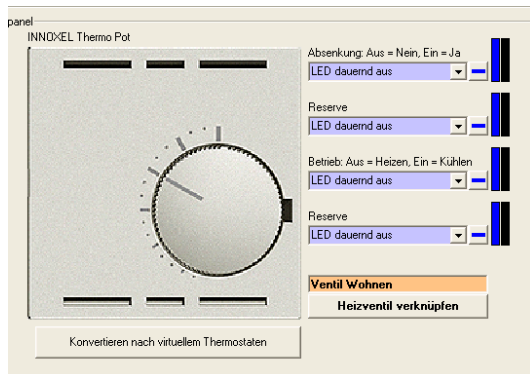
panel
INNOXEL Thermo Pot

Absenkung: Aus = Nein, Ein = Ja
LED dauernd aus

Reserve
LED dauernd aus

Betrieb: Aus = Heizen, Ein = Kühlen
LED dauernd aus

Reserve
LED dauernd aus

Ventil Wohnen
Heizventil verknüpfen

Konvertieren nach virtuellem Thermostaten